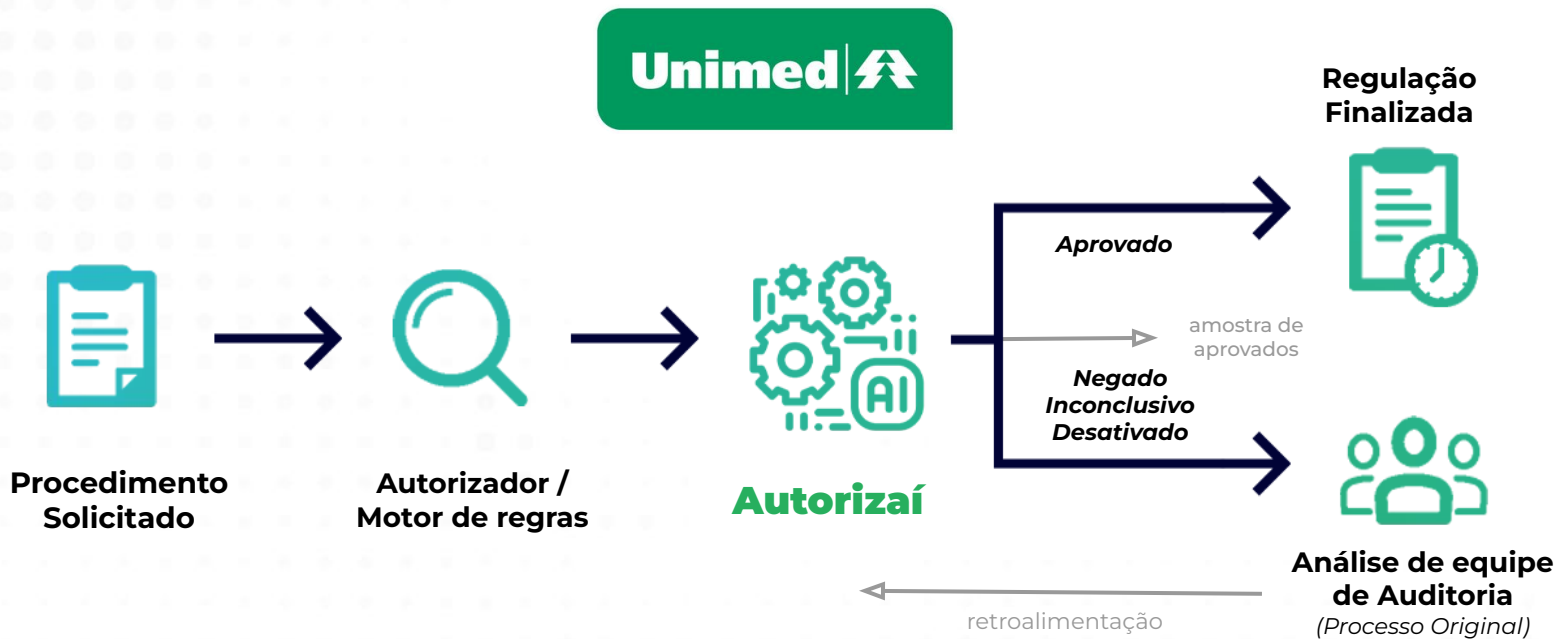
Unimed

Regulação Finalizada

Aprovado

amostra de aprovados

Negado
Inconclusivo
Desativado

Procedimento Solicitado

Autorizador / Motor de regras

AI

Autorizaí

Análise de equipe de Auditoria
(Processo Original)

retroalimentação